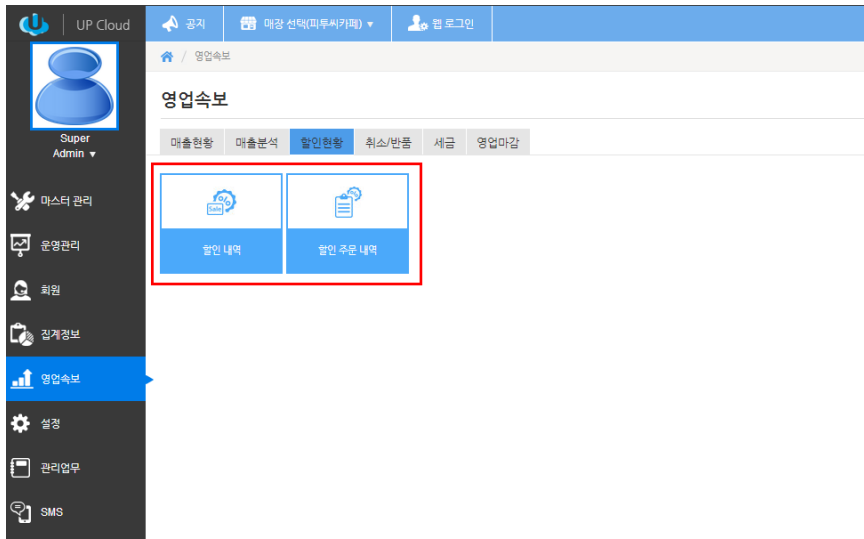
UP Cloud

공지
매장 선택(피투씨카페) ▾
웹 로그인

Super
Admin ▾

마스터 관리
운영관리
회원
집계정보
영업속보
설정
관리업무
SMS

/ 영업속보

영업속보

매출현황
매출분석
할인현황
취소/반품
세금
영업마감

Sale

할인 내역

할인 주문 내역